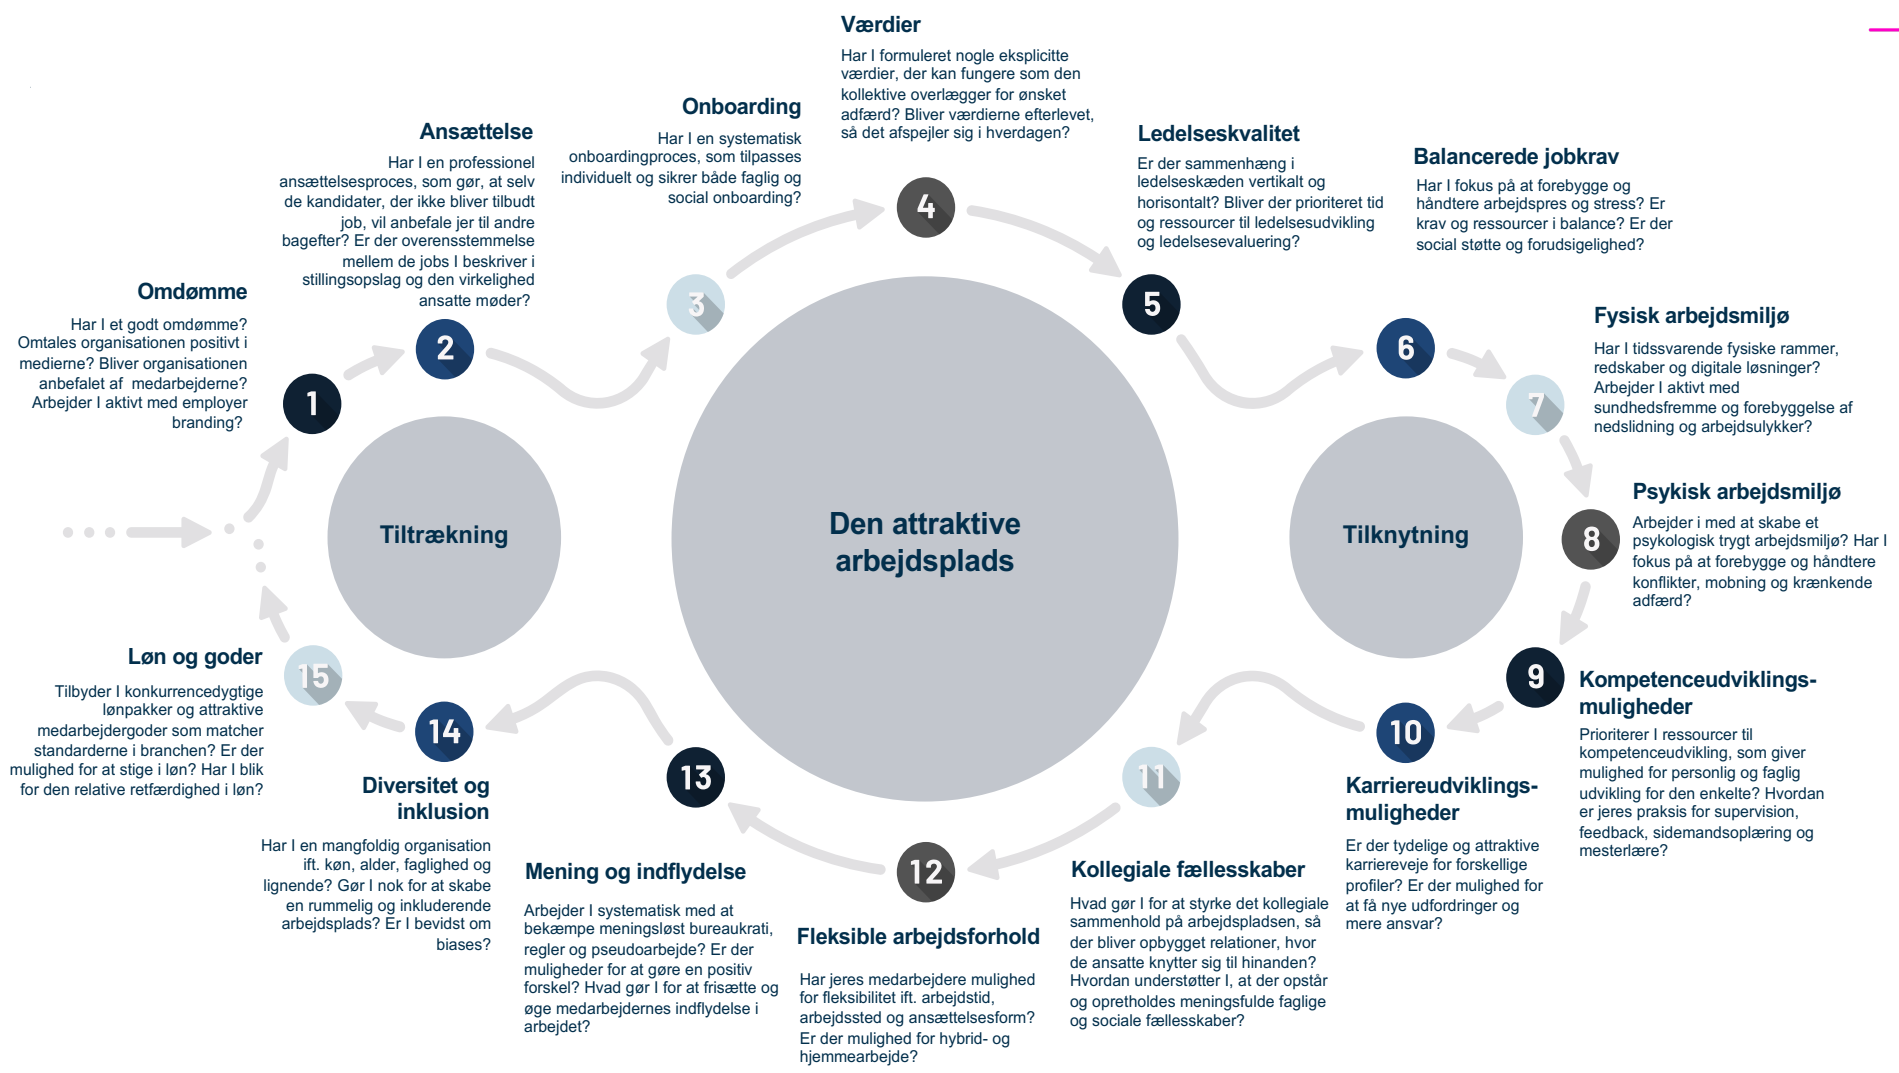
Værdier

Har I formuleret nogle eksplicitte værdier, der kan fungere som den kollektive overlægger for ønsket adfærd? Bliver værdierne efterlevet, så det afspejler sig i hverdagen?

Onboarding

Har I en systematisk onboardingproces, som tilpasses individuelt og sikrer både faglig og social onboarding?

Ansættelse

Har I en professionel ansættelsesproces, som gør, at selv de kandidater, der ikke bliver tilbudt job, vil anbefale jer til andre bagefter? Er der overensstemmelse mellem de jobs I beskriver i stillingsopslag og den virkelighed ansatte møder?

Ledelseskvalitet

Er der sammenhæng i ledelseskæden vertikalt og horisontalt? Bliver der prioriteret tid og ressourcer til ledelsesudvikling og ledelsesevaluering?

Balancerede jobkrav

Har I fokus på at forebygge og håndtere arbejdspres og stress? Er krav og ressourcer i balance? Er der social støtte og forudsigelighed?

Omdømme

Har I et godt omdømme? Omtales organisationen positivt i medierne? Bliver organisationen anbefalet af medarbejderne? Arbejder I aktivt med employer branding?

4

3

2

5

6

Fysisk arbejdsmiljø

Har I tidssvarende fysiske rammer, redskaber og digitale løsninger? Arbejder I aktivt med sundhedsfremme og forebyggelse af nedslidning og arbejdsulykker?

1

7

Tiltrækning

Den attraktive arbejdsplads

Tilknytning

Psykisk arbejdsmiljø

8

Arbejder i med at skabe et psykologisk trygt arbejdsmiljø? Har I fokus på at forebygge og håndtere konflikter, mobning og krænkende adfærd?

Løn og goder

15

Tilbyder I konkurrencedygtige lønpakker og attraktive medarbejdergoder som matcher standarderne i branchen? Er der mulighed for at stige i løn? Har I blik for den relative retfærdighed i løn?

9

Kompetenceudviklings-muligheder

14

10

13

11

Prioriterer I ressourcer til kompetenceudvikling, som giver mulighed for personlig og faglig udvikling for den enkelte? Hvordan er jeres praksis for supervision, feedback, sidemandsoplæring og mesterlære?

Diversitet og inklusion

Karriereudviklings-muligheder

Har I en mangfoldig organisation ift. køn, alder, faglighed og lignende? Gør I nok for at skabe en rummelig og inkluderende arbejdsplads? Er I bevidst om biases?

12

Er der tydelige og attraktive karriereveje for forskellige profiler? Er der mulighed for at få nye udfordringer og mere ansvar?

Mening og indflydelse

Kollegiale fællesskaber

Arbejder I systematisk med at bekæmpe meningsløst bureaukrati, regler og pseudoarbejde? Er der muligheder for at gøre en positiv forskel? Hvad gør I for at frisætte og øge medarbejdernes indflydelse i arbejdet?

Fleksible arbejdsforhold

Hvad gør I for at styrke det kollegiale sammenhold på arbejdspladsen, så der bliver opbygget relationer, hvor de ansatte knytter sig til hinanden? Hvordan understøtter I, at der opstår og opretholdes meningsfulde faglige og sociale fællesskaber?

Har jeres medarbejdere mulighed for fleksibilitet ift. arbejdstid, arbejdssted og ansættelsesform? Er der mulighed for hybrid- og hjemmearbejde?